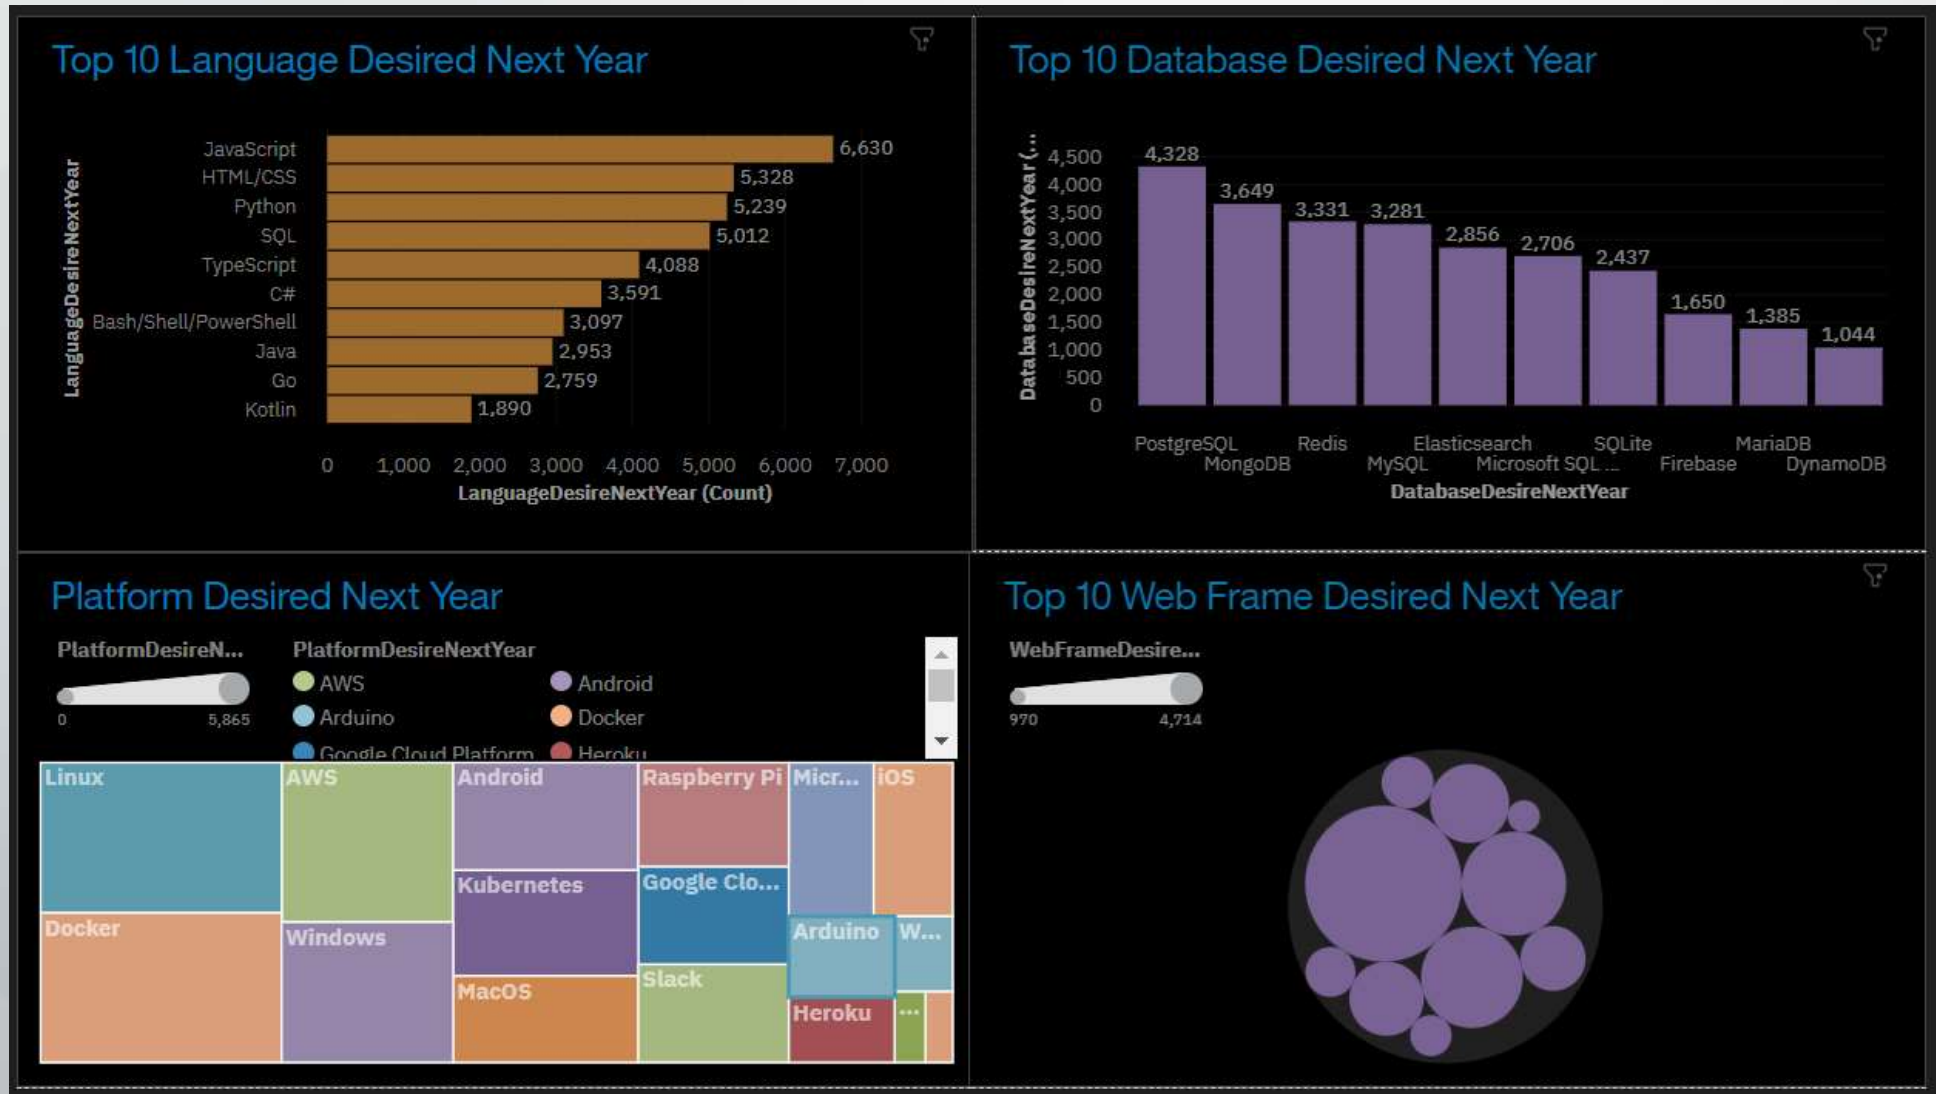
Top 10 Language Desired Next Year

LanguageDesireNextYear

| Language | Count |
|---|---|
| JavaScript | 6,630 |
| HTML/CSS | 5,328 |
| Python | 5,239 |
| SQL | 5,012 |
| TypeScript | 4,088 |
| C# | 3,591 |
| Bash/Shell/PowerShell | 3,097 |
| Java | 2,953 |
| Go | 2,759 |
| Kotlin | 1,890 |

0 1,000 2,000 3,000 4,000 5,000 6,000 7,000
LanguageDesireNextYear (Count)

Top 10 Database Desired Next Year

DatabaseDesireNextYear (...
4,500 4,000 3,500 3,000 2,500 2,000 1,500 1,000 500 0

| Database | Count |
|---|---|
| PostgreSQL | 4,328 |
| MongoDB | 3,649 |
| Redis | 3,331 |
| MySQL | 3,281 |
| Elasticsearch | 2,856 |
| Microsoft SQL ... | 2,706 |
| SQLite | 2,437 |
| Firebase | 1,650 |
| MariaDB | 1,385 |
| DynamoDB | 1,044 |

DatabaseDesireNextYear

Platform Desired Next Year

PlatformDesireN...
0 5,865

PlatformDesireNextYear
AWS
Android
Arduino
Docker
Google Cloud Platform
Heroku

Linux
AWS
Android
Raspberry Pi
Micr...
iOS
Kubernetes
Google Clo...
Docker
Windows
Arduino
W...
MacOS
Slack
Heroku
...

Top 10 Web Frame Desired Next Year

WebFrameDesire...
970 4,714